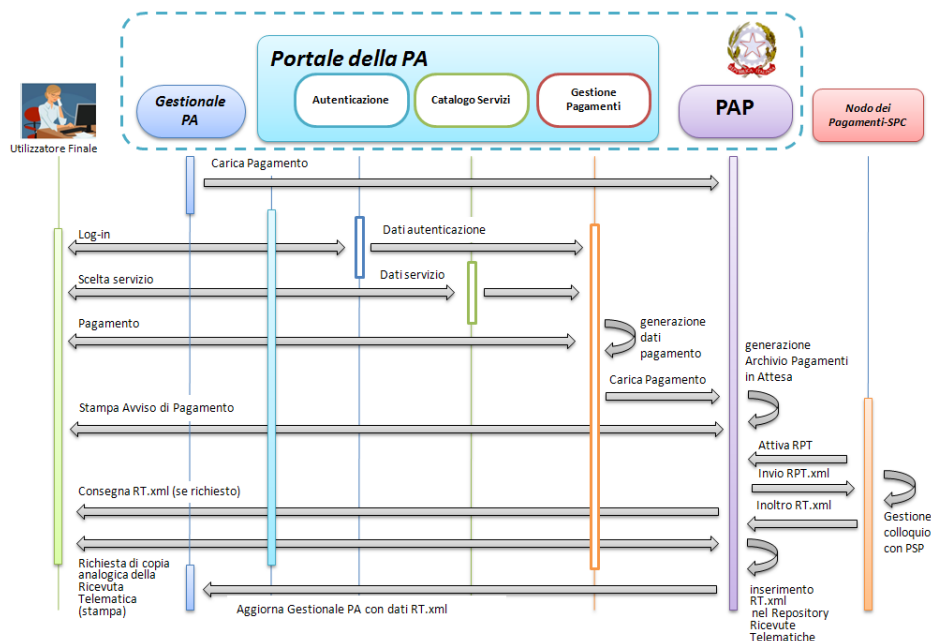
Portale della PA

Autenticazione

Catalogo Servizi

Gestione Pagamenti

Gestionale PA

PAP

Nodo dei Pagamenti-SPC

Utilizzatore Finale

Carica Pagamento

Log-in

Dati autenticazione

Scelta servizio

Dati servizio

Pagamento

generazione dati pagamento

generazione Archivio Pagamenti in Attesa

Carica Pagamento

Stampa Avviso di Pagamento

Attiva RPT

Invio RPT.xml

Consegna RT.xml (se richiesto)

Inoltro RT.xml

Gestione colloquio con PSP

Richiesta di copia analogica della Ricevuta Telematica (stampa)

Aggiorna Gestionale PA con dati RT.xml

inserimento RT.xml nel Repository Ricevute Telematiche